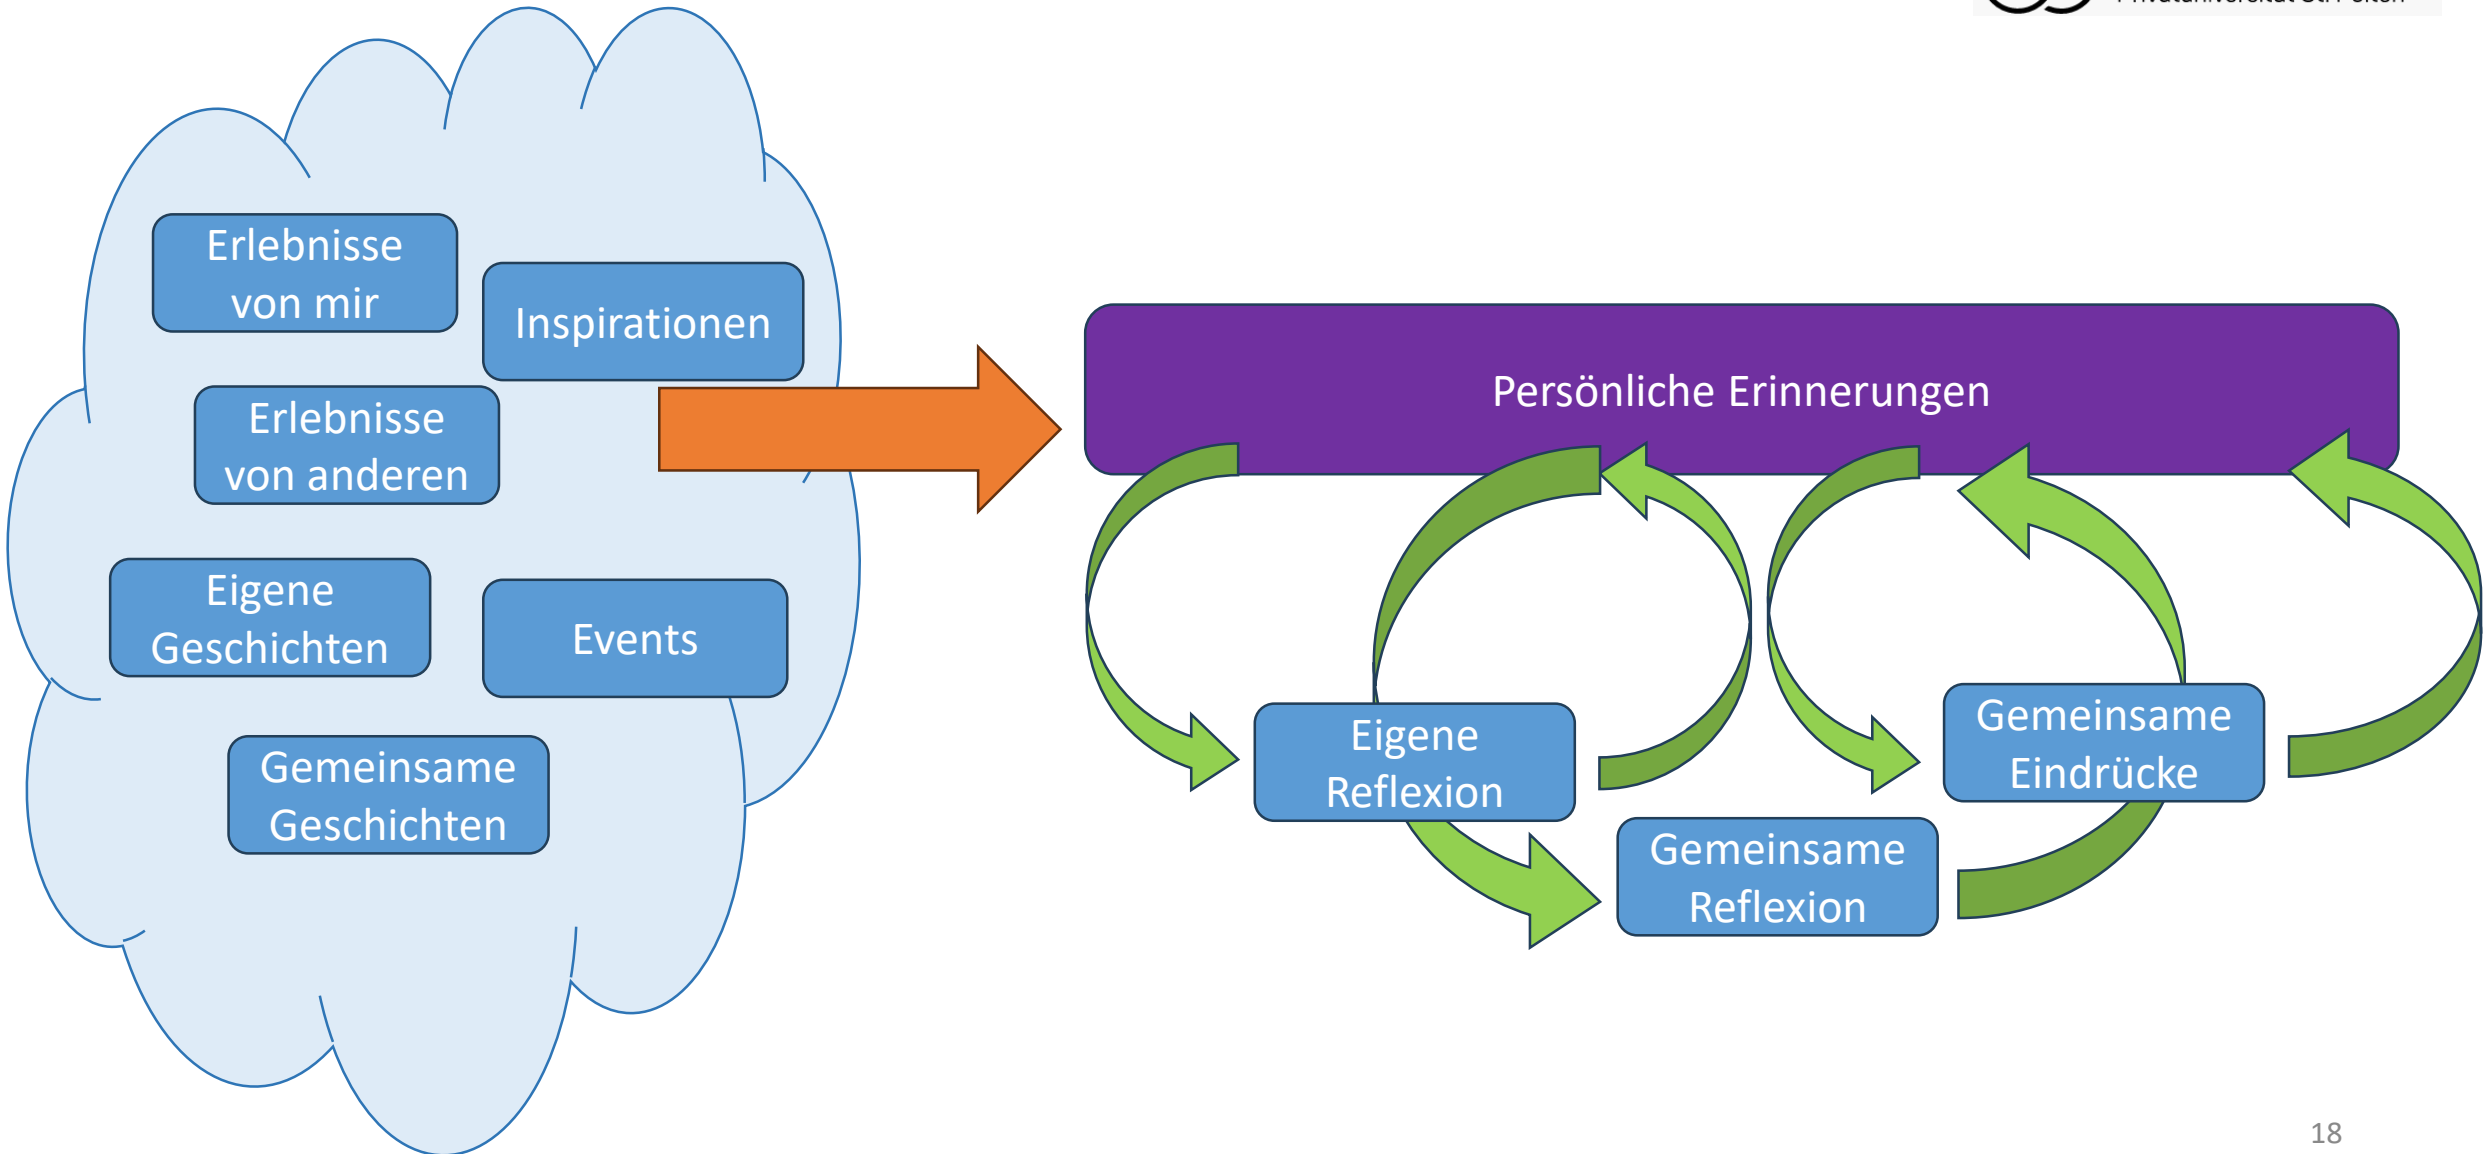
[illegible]

Erlebnisse von mir

Inspirationen

Erlebnisse von anderen

Eigene Geschichten

Events

Gemeinsame Geschichten

Persönliche Erinnerungen

Eigene Reflexion

Gemeinsame Eindrücke

Gemeinsame Reflexion

18